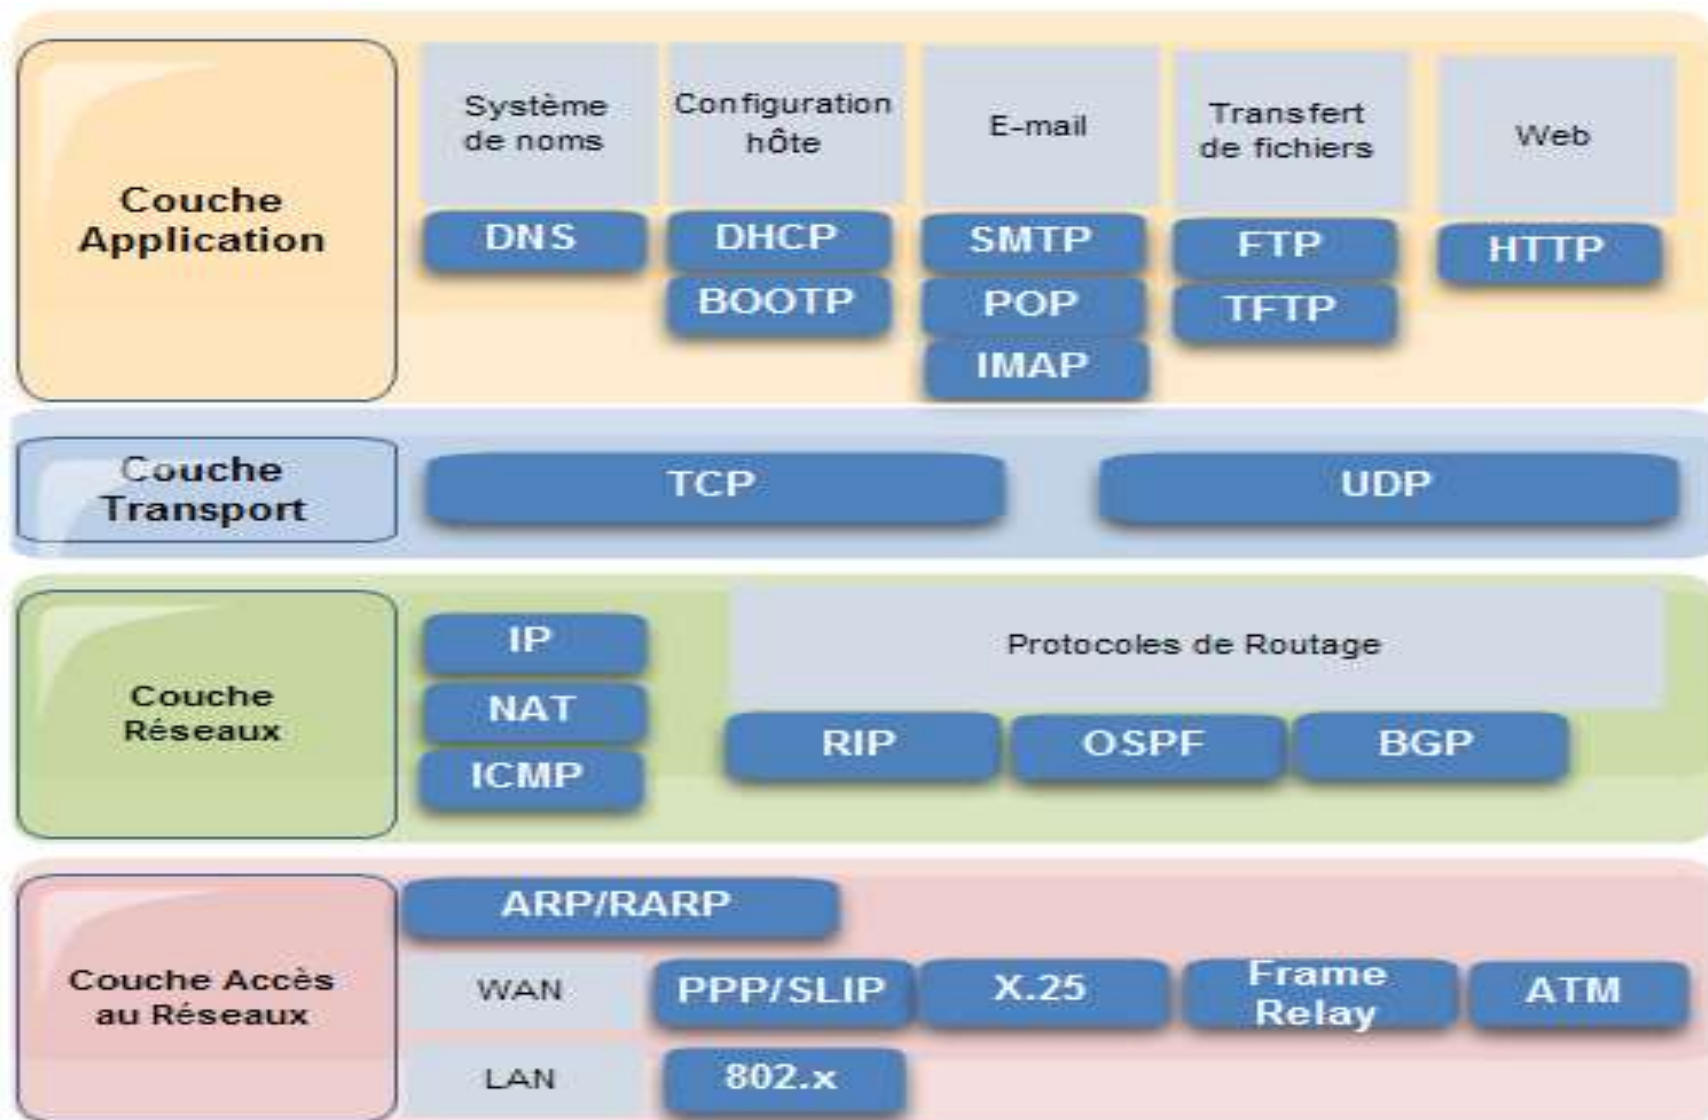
Couche Application

Système de noms

Configuration hôte

E-mail

Transfert de fichiers

Web

DNS

DHCP

BOOTP

SMTP

POP

IMAP

FTP

TFTP

HTTP

Couche Transport

TCP

UDP

Couche Réseaux

IP

NAT

ICMP

Protocoles de Routage

RIP

OSPF

BGP

Couche Accès au Réseaux

ARP/RARP

WAN

PPP/SLIP

X.25

Frame Relay

ATM

LAN

802.x